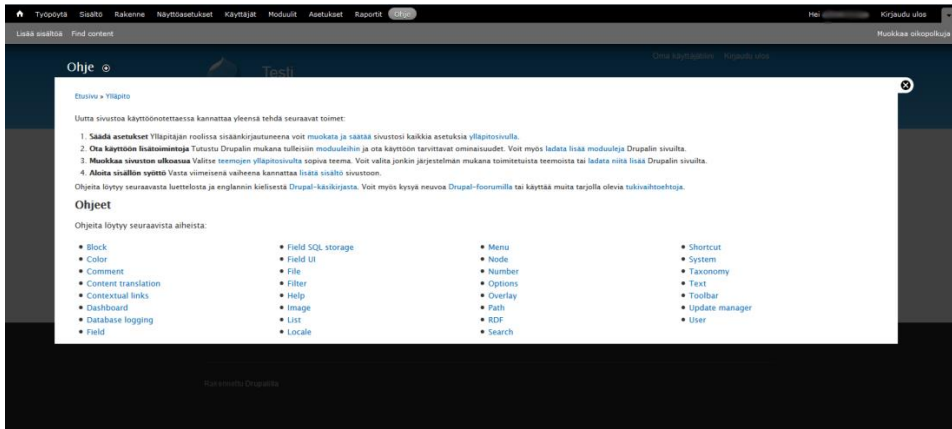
Työpöytä Sisältö Rakenne Näyttöasetukset Käyttäjät Moduulit Asetukset Raportit Ohje

Hei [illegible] Kirjaudu ulos

Lisää sisältöä Find content

Muokkaa oikopolkuja

Ohje

Testi

Oma käyttäjätili Kirjaudu ulos

Etusivu » Ylläpito

Uutta sivustoa käyttöönotettaessa kannattaa yleensä tehdä seuraavat toimet:

1. Säädä asetukset Ylläpitäjän roolissa sisäänkirjautuneena voit muokata ja säätää sivustosi kaikkia asetuksia ylläpitosivulla.
2. Ota käyttöön lisätoimintoja Tutustu Drupalin mukana tulleisiin moduuleihin ja ota käyttöön tarvittavat ominaisuudet. Voit myös ladata lisää moduuleja Drupalin sivuilta.
3. Muokkaa sivuston ulkoasua Valitse teemojen ylläpitosivulta sopiva teema. Voit valita jonkin järjestelmän mukana toimitetuista teemoista tai ladata niitä lisää Drupalin sivuilta.
4. Aloita sisällön syöttö Vasta viimeisenä vaiheena kannattaa lisätä sisältö sivustoon.

Ohjeita löytyy seuraavasta luettelosta ja englannin kielisestä Drupal-käsikirjasta. Voit myös kysyä neuvoa Drupal-foorumilla tai käyttää muita tarjolla olevia tukivaihtoehtoja.

Ohjeet

Ohjeita löytyy seuraavista aiheista:

- Block
- Color
- Comment
- Content translation
- Contextual links
- Dashboard
- Database logging
- Field

- Field SQL storage
- Field UI
- File
- Filter
- Help
- Image
- List
- Locale

- Menu
- Node
- Number
- Options
- Overlay
- Path
- RDF
- Search

- Shortcut
- System
- Taxonomy
- Text
- Toolbar
- Update manager
- User

Käyttää Drupalia